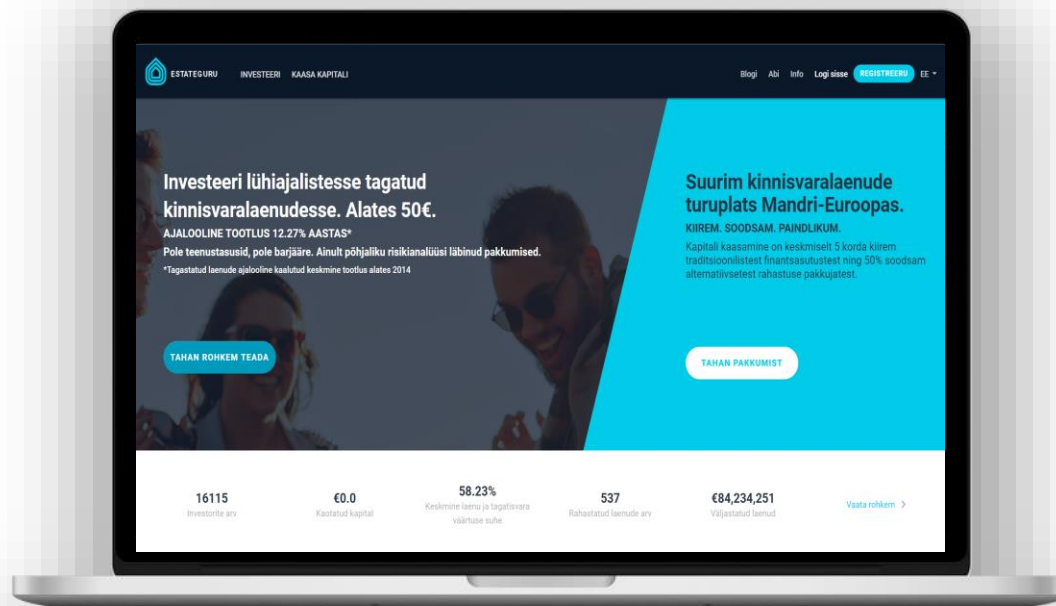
ESTATEGURU INVESTEERI KAASA KAPITALI

Blogi Abi Info Logi sisse REGISTREERU EE

Investeeri lühiajalistesse tagatud kinnisvaralaenudesse. Alates 50€.

AJALOOLINE TOOTLUS 12.27% AASTAS*

Pole teenustasusid, pole barjääre. Ainult põhjaliku risikianalüüsi läbinud pakkumised.

*Tagastatud laenude ajalooline kaalutud keskmine tootlus alates 2014

TAHAN ROHKEM TEADA

Suurim kinnisvaralaenude turuplats Mandri-Euroopas.

KIIREM. SOODSAM. PAINDLIKUM.

Kapitali kaasamine on keskmiselt 5 korda kiirem traditsioonilistest finantsasutustest ning 50% soodsam alternatiivsetest rahastuse pakkujatest.

TAHAN PAKKUMIST

| 16115 | €0.0 | 58.23% | 537 | €84,234,251 |
|---|---|---|---|---|
| Investorite arv | Kaotatud kapital | Keskmine laenu ja tagatisvara väärtuse suhe | Rahastatud laenude arv | Väljastatud laenud |

Vaata rohkem ›